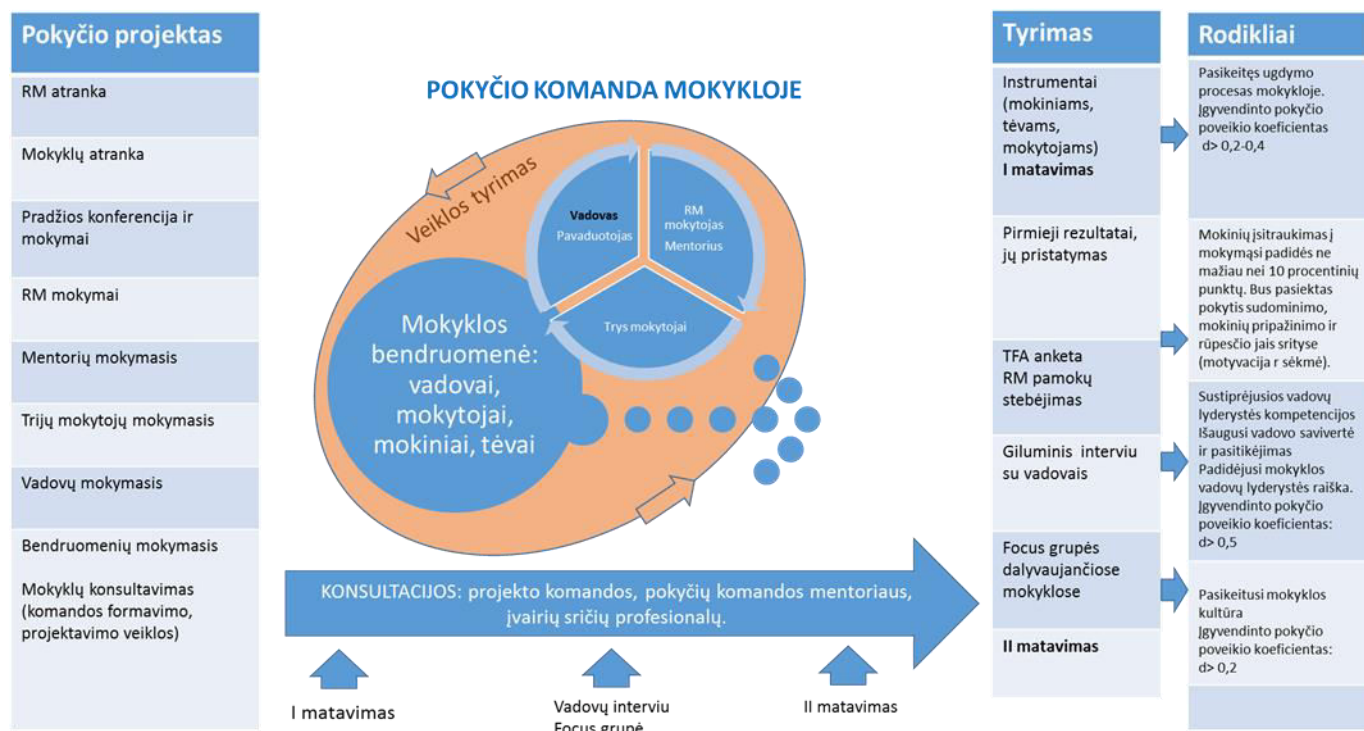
Pokyčio projektas

RM atranka

Mokyklų atranka

Pradžios konferencija ir mokymai

RM mokymai

Mentorių mokymasis

Trijų mokytojų mokymasis

Vadovų mokymasis

Bendruomenių mokymasis

Mokyklų konsultavimas (komandos formavimo, projektavimo veiklos)

POKYČIO KOMANDA MOKYKLOJE

Veiklos tyrimas

Vadovas
Pavaduotojas

RM mokytojas
Mentorius

Trys mokytojai

Mokyklos bendruomenė: vadovai, mokytojai, mokiniai, tėvai

KONSULTACIJOS: projekto komandos, pokyčių komandos mentoriaus, įvairių sričių profesionalų.

I matavimas

Vadovų interviu
Focus grupė

II matavimas

Tyrimas

Instrumentai (mokiniams, tėvams, mokytojams)
I matavimas

Pirmieji rezultatai, jų pristatymas

TFA anketa
RM pamokų stebėjimas

Giluminis interviu su vadovais

Focus grupės dalyvaujančiose mokyklose

II matavimas

Rodikliai

Pasikeitęs ugdymo procesas mokykloje. Įgyvendinto pokyčio poveikio koeficientas d> 0,2-0,4

Mokinių įsitraukimas į mokymąsi padidės ne mažiau nei 10 procentinių punktų. Bus pasiektas pokytis sudominimo, mokinių pripažinimo ir rūpesčio jais srityse (motyvacija r sėkmė).

Sustiprėjusios vadovų lyderystės kompetencijos Išaugusi vadovo savivertė ir pasitikėjimas Padidėjusi mokyklos vadovų lyderystės raiška. Įgyvendinto pokyčio poveikio koeficientas: d> 0,5

Pasikeitusi mokyklos kultūra
Įgyvendinto pokyčio poveikio koeficientas: d> 0,2